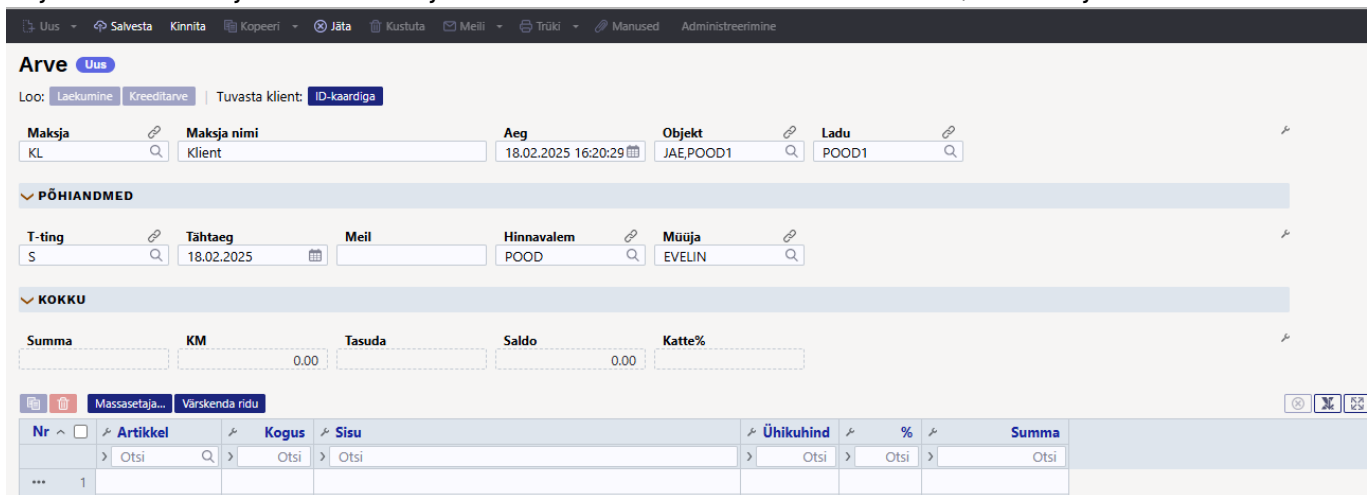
Uus Salvesta Kinnita Kopeeri Jäta Kustuta Meili Trüki Manused Administreerimine

Arve Uus

Loo: Laekumine Kreeditarve | Tuvasta klient: ID-kaardiga

Maksja KL
Maksja nimi Klient
Aeg 18.02.2025 16:20:29
Objekt JAE,POOD1
Ladu POOD1

PÕHIANDMED

T-ting S
Tähtaeg 18.02.2025
Meil
Hinnavalem POOD
Müüja EVELIN

KOKKU

Summa
KM 0.00
Tasuda
Saldo 0.00
Katte%

Massasetaja... Värskenda ridu

| Nr | Artikkel | Kogus | Sisu | Ühikuhind | % | Summa |
|---|---|---|---|---|---|---|
| | Otsi | Otsi | Otsi | Otsi | Otsi | Otsi |
| ••• 1 | | | | | | |